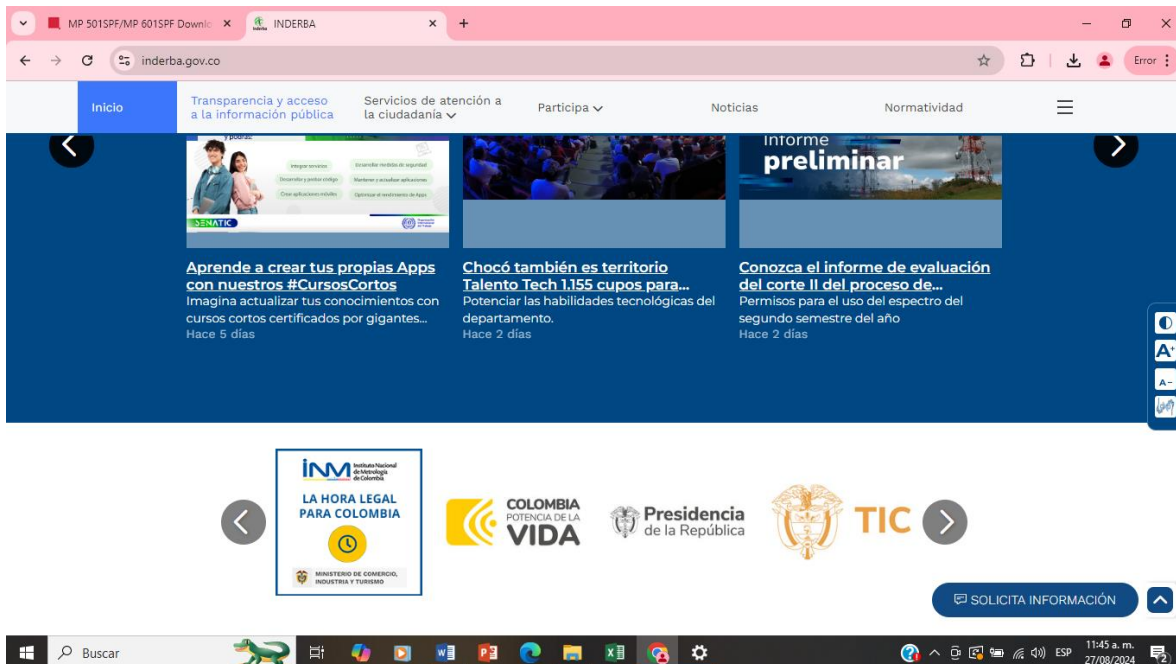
MP 501SPF/MP 601SPF Downlo ×
INDERBA ×
+

inderba.gov.co

Error

Inicio
Transparencia y acceso a la información pública
Servicios de atención a la ciudadanía
Participa
Noticias
Normatividad

Integrar servicios
Desarrollar medidas de seguridad
Desarrollar y probar código
Mantener y actualizar aplicaciones
Crear aplicaciones móviles
Optimizar el rendimiento de Apps
SENATIC

Informe preliminar

Aprende a crear tus propias Apps con nuestros #CursosCortos
Imagina actualizar tus conocimientos con cursos cortos certificados por gigantes...
Hace 5 días

Chocó también es territorio Talento Tech 1.155 cupos para...
Potenciar las habilidades tecnológicas del departamento.
Hace 2 días

Conozca el informe de evaluación del corte II del proceso de...
Permisos para el uso del espectro del segundo semestre del año
Hace 2 días

A+
A-

INM Instituto Nacional de Metrología de Colombia
LA HORA LEGAL PARA COLOMBIA
MINISTERIO DE COMERCIO, INDUSTRIA Y TURISMO

COLOMBIA POTENCIA DE LA VIDA

Presidencia de la República

TIC

SOLICITA INFORMACIÓN

Buscar
ESP
11:45 a. m.
27/08/2024